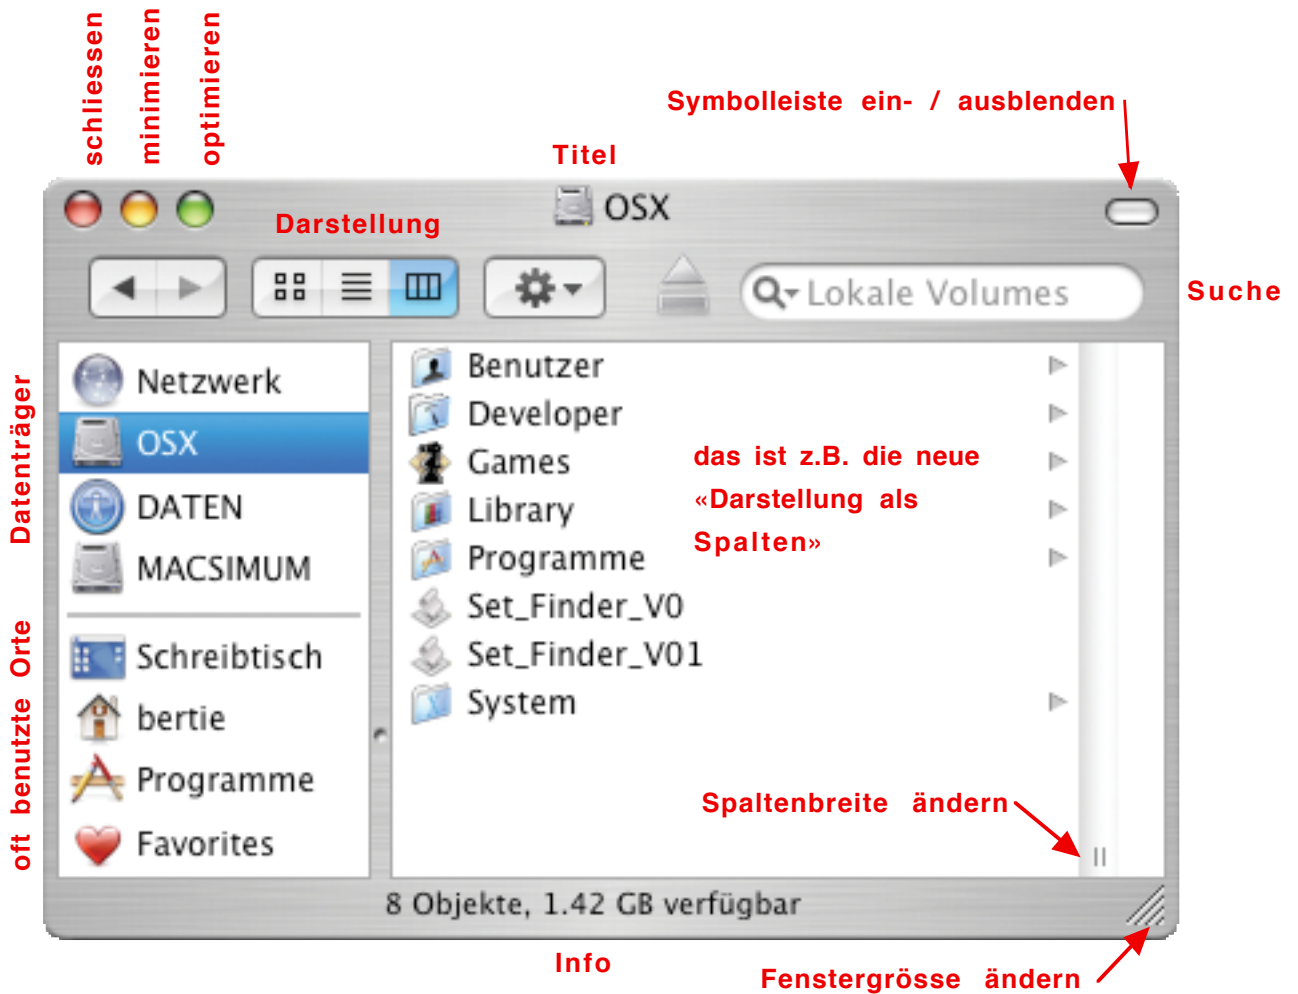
schliessen
minimieren
optimieren

Symbolleiste ein- / ausblenden

Titel

OSX

Darstellung

Lokale Volumes

Suche

Datenträger

Netzwerk
OSX
DATEN
MACSIMUM

oft benutzte Orte

Schreibtisch
bertie
Programme
Favorites

Benutzer
Developer
Games
Library
Programme
Set_Finder_V0
Set_Finder_V01
System

das ist z.B. die neue «Darstellung als Spalten»

Spaltenbreite ändern

8 Objekte, 1.42 GB verfügbar

Info

Fenstergrösse ändern